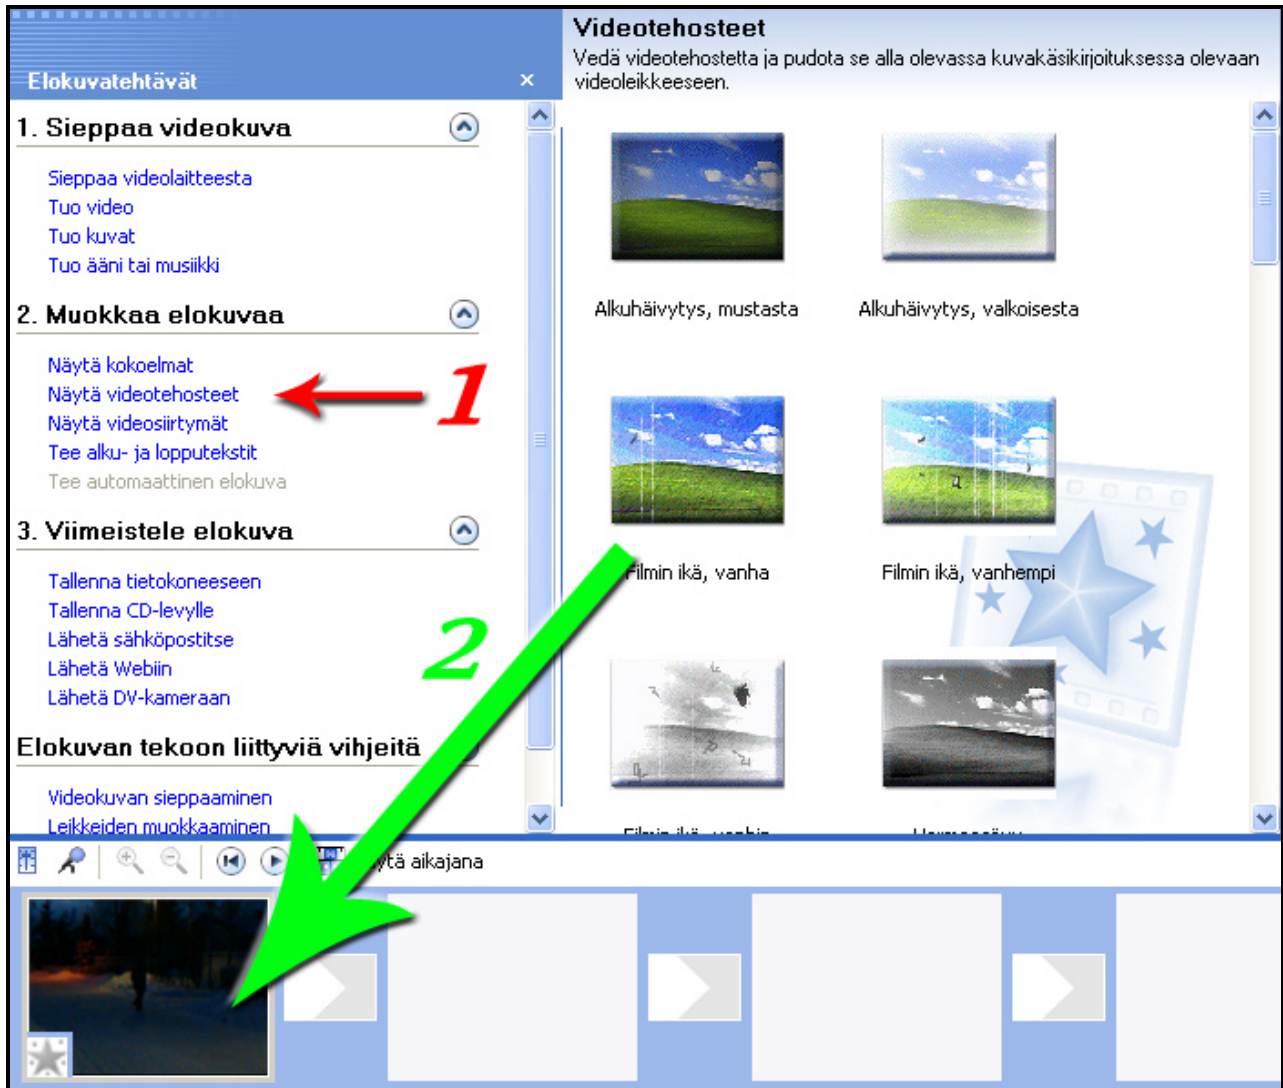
Elokuvatehtävät ×

1. Sieppaa videokuva

Sieppaa videolaitteesta
Tuo video
Tuo kuvat
Tuo ääni tai musiikki

2. Muokkaa elokuvaa

Näytä kokoelmat
Näytä videotehosteet
Näytä videosiirtymät
Tee alku- ja lopputekstit
Tee automaattinen elokuva

1

3. Viimeistele elokuva

Tallenna tietokoneeseen
Tallenna CD-levylle
Lähetä sähköpostitse
Lähetä Webiin
Lähetä DV-kameraan

2

Elokuvan tekoon liittyviä vihjeitä

Videokuvan sieppaaminen
Leikkeiden muokkaaminen

Videotehosteet
Vedä videotehostetta ja pudota se alla olevassa kuvakäsikirjoituksessa olevaan videoleikkeeseen.

Alkuhäivytys, mustasta
Alkuhäivytys, valkoisesta
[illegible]ilmin ikä, vanha
Filmin ikä, vanhempi
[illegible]
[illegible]

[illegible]ytä aikajana